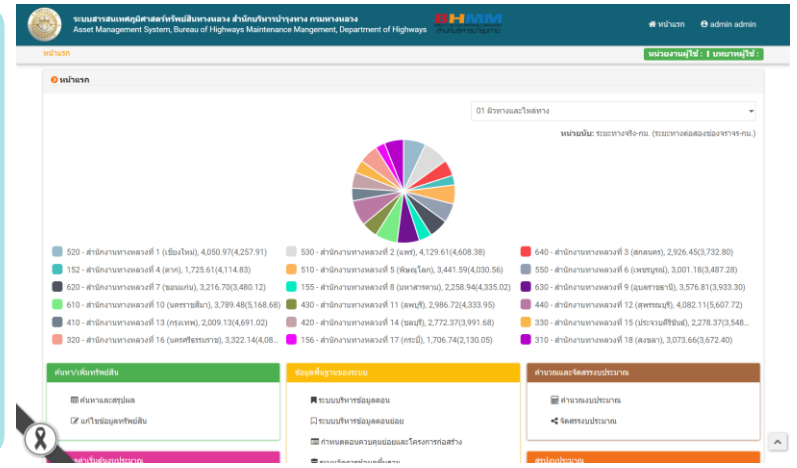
ระบบสารสนเทศภูมิศาสตร์ทรัพย์สินทางหลวง สำนักบริหารบำรุงทาง กรมทางหลวง
Asset Management System, Bureau of Highways Maintenance Mangement, Department of Highways

BHMM

หน้าแรก admin admin

หน้าแรก

หน่วยงานผู้ใช้ : | บทบาทผู้ใช้ :

หน้าแรก

01 ผิวทางและไหล่ทาง

หน่วยนับ: ระยะทางจริง-กม. (ระยะทางต่อสองช่องจราจร-กม.)

520 - สำนักงานทางหลวงที่ 1 (เชียงใหม่), 4,050.97(4,257.91)
530 - สำนักงานทางหลวงที่ 2 (แพร่), 4,129.61(4,608.38)
640 - สำนักงานทางหลวงที่ 3 (สกลนคร), 2,926.45(3,732.80)
152 - สำนักงานทางหลวงที่ 4 (ตาก), 1,725.61(4,114.83)
510 - สำนักงานทางหลวงที่ 5 (พิษณุโลก), 3,441.59(4,030.56)
550 - สำนักงานทางหลวงที่ 6 (เพชรบูรณ์), 3,001.18(3,487.28)
620 - สำนักงานทางหลวงที่ 7 (ขอนแก่น), 3,216.70(3,480.12)
155 - สำนักงานทางหลวงที่ 8 (มหาสารคาม), 2,258.94(4,335.02)
630 - สำนักงานทางหลวงที่ 9 (อุบลราชธานี), 3,576.81(3,933.30)
610 - สำนักงานทางหลวงที่ 10 (นครราชสีมา), 3,789.48(5,168.68)
430 - สำนักงานทางหลวงที่ 11 (ลพบุรี), 2,986.72(4,333.95)
440 - สำนักงานทางหลวงที่ 12 (สุพรรณบุรี), 4,082.11(5,607.72)
410 - สำนักงานทางหลวงที่ 13 (กรุงเทพ), 2,009.13(4,691.02)
420 - สำนักงานทางหลวงที่ 14 (ชลบุรี), 2,772.37(3,991.68)
330 - สำนักงานทางหลวงที่ 15 (ประจวบคีรีขันธ์), 2,278.37(3,548...
320 - สำนักงานทางหลวงที่ 16 (นครศรีธรรมราช), 3,322.14(4,08...
156 - สำนักงานทางหลวงที่ 17 (กระบี่), 1,706.74(2,130.05)
310 - สำนักงานทางหลวงที่ 18 (สงขลา), 3,073.66(3,672.40)

ค้นหา/เพิ่มทรัพย์สิน
ค้นหาและสรุปผล
แก้ไขข้อมูลทรัพย์สิน

ข้อมูลพื้นฐานของระบบ
ระบบบริหารข้อมูลตอน
ระบบบริหารข้อมูลตอนย่อย
กำหนดตอนควบคุมย่อยและโครงการก่อสร้าง
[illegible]

คำนวณและจัดสรรงบประมาณ
คำนวณงบประมาณ
จัดสรรงบประมาณ

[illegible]

สรุปงบประมาณ